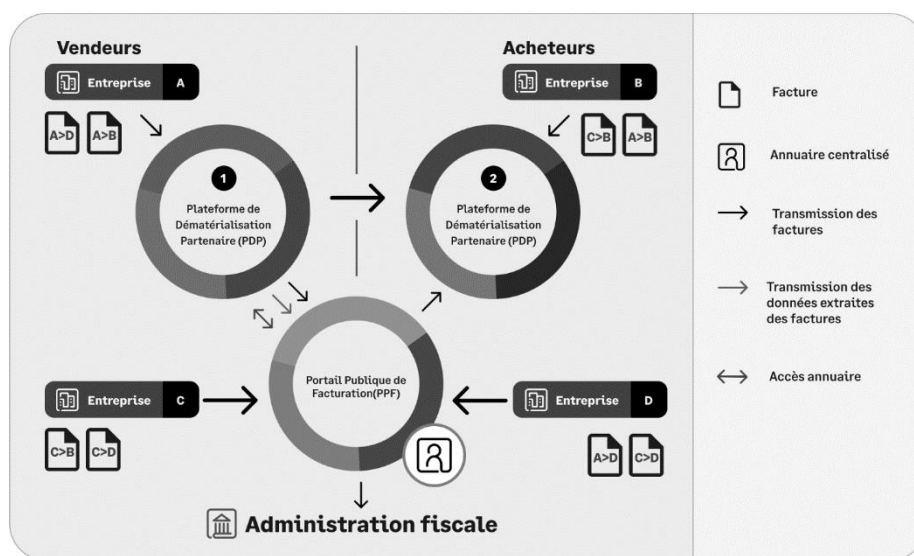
Vendeurs

Entreprise A

A>D A>B

1

Plateforme de Dématérialisation Partenaire (PDP)

Acheteurs

Entreprise B

C>B A>B

2

Plateforme de Dématérialisation Partenaire (PDP)

Portail Publique de Facturation(PPF)

Entreprise C

C>B C>D

Entreprise D

A>D C>D

Administration fiscale

Facture

Annuaire centralisé

Transmission des factures

Transmission des données extraites des factures

Accès annuaire